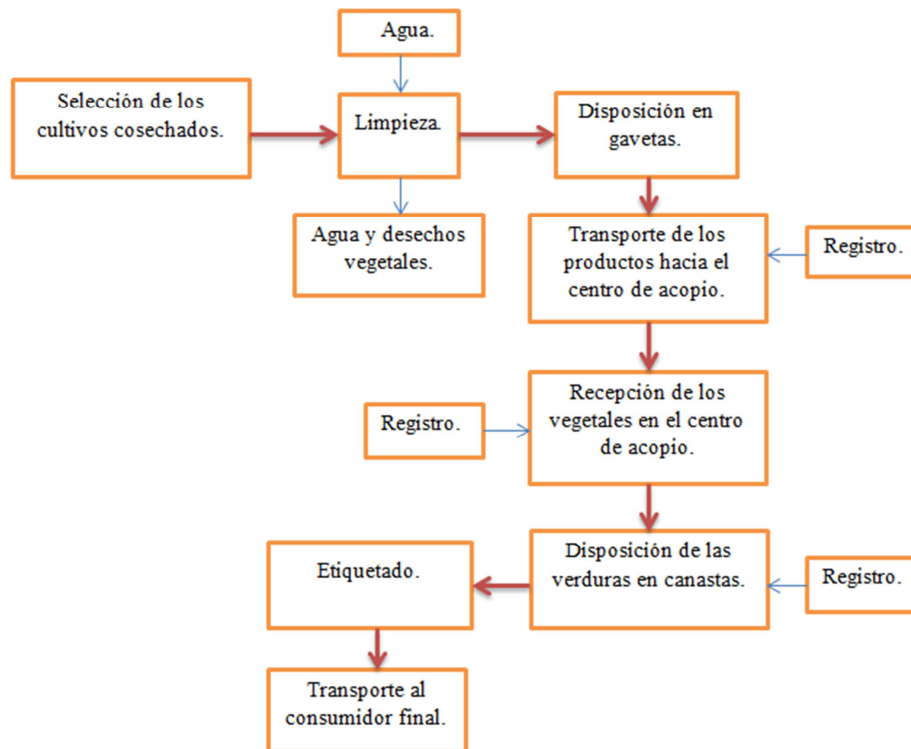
Agua.

Selección de los cultivos cosechados.

Limpieza.

Disposición en gavetas.

Agua y desechos vegetales.

Transporte de los productos hacia el centro de acopio.

Registro.

Registro.

Recepción de los vegetales en el centro de acopio.

Etiquetado.

Disposición de las verduras en canastas.

Registro.

Transporte al consumidor final.